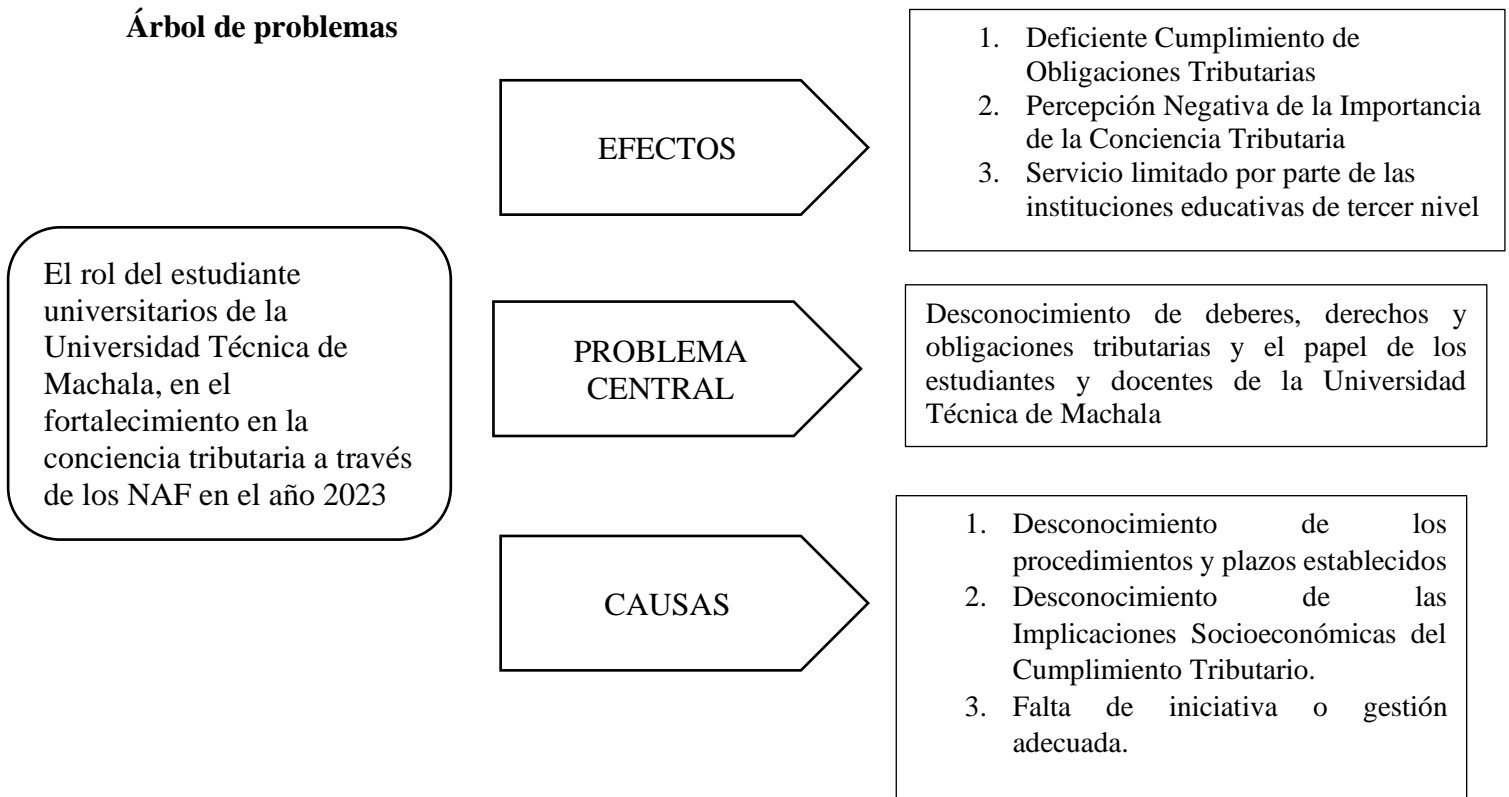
**Árbol de problemas**

El rol del estudiante universitarios de la Universidad Técnica de Machala, en el fortalecimiento en la conciencia tributaria a través de los NAF en el año 2023

EFECTOS

1. Deficiente Cumplimiento de Obligaciones Tributarias
2. Percepción Negativa de la Importancia de la Conciencia Tributaria
3. Servicio limitado por parte de las instituciones educativas de tercer nivel

PROBLEMA CENTRAL

Desconocimiento de deberes, derechos y obligaciones tributarias y el papel de los estudiantes y docentes de la Universidad Técnica de Machala

CAUSAS

1. Desconocimiento de los procedimientos y plazos establecidos
2. Desconocimiento de las Implicaciones Socioeconómicas del Cumplimiento Tributario.
3. Falta de iniciativa o gestión adecuada.